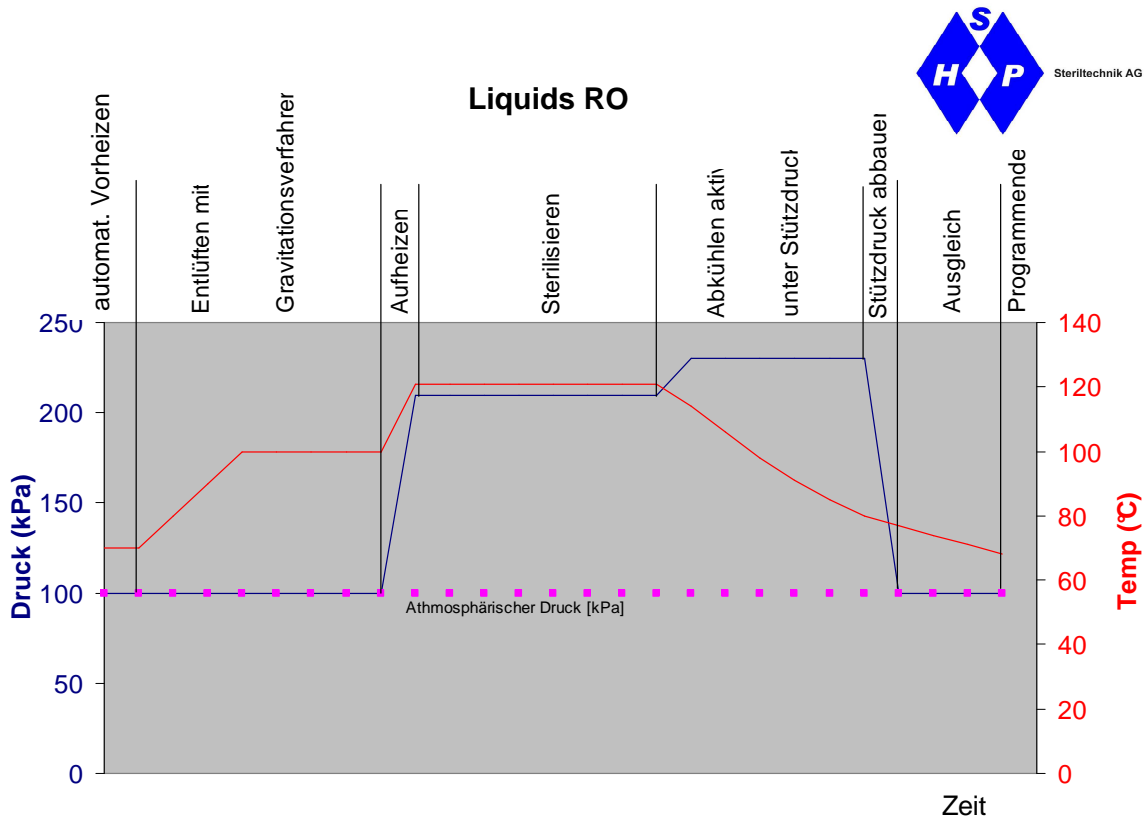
S
H P
Steriltechnik AG

Liquids RO

automat. Vorheizen
Entlüften mit
Gravitationsverfahren
Aufheizen
Sterilisieren
Abkühlen aktiv
unter Stützdruck
Stützdruck abbauen
Ausgleich
Programmende

Druck (kPa)
250
200
150
100
50
0

Temp (°C)
140
120
100
80
60
40
20
0

Athmosphärischer Druck [kPa]

Zeit